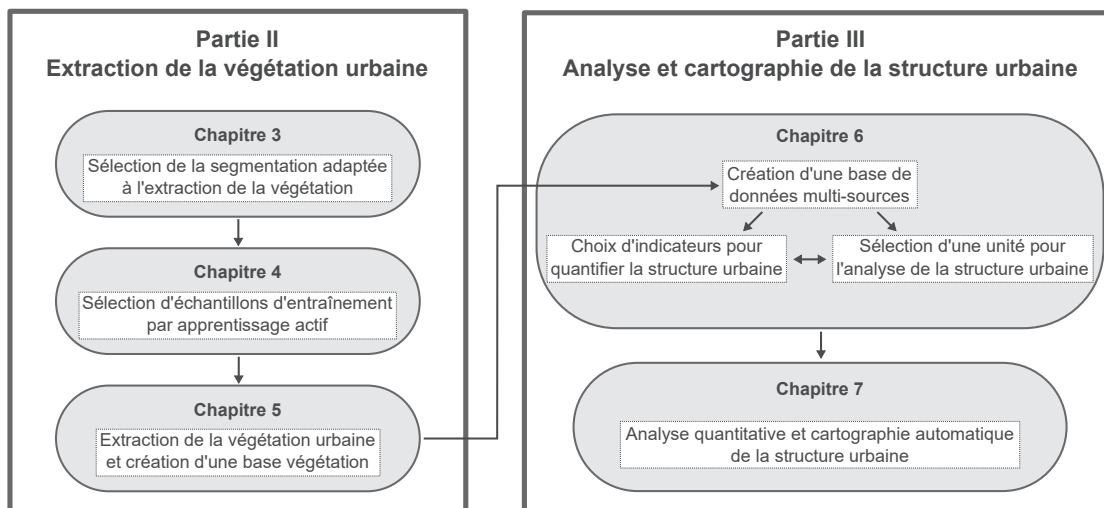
Partie II
Extraction de la végétation urbaine

Chapitre 3

Sélection de la segmentation adaptée à l'extraction de la végétation

Chapitre 4

Sélection d'échantillons d'entraînement par apprentissage actif

Chapitre 5

Extraction de la végétation urbaine et création d'une base végétation

Partie III
Analyse et cartographie de la structure urbaine

Chapitre 6

Création d'une base de données multi-sources

Choix d'indicateurs pour quantifier la structure urbaine

Sélection d'une unité pour l'analyse de la structure urbaine

Chapitre 7

Analyse quantitative et cartographie automatique de la structure urbaine